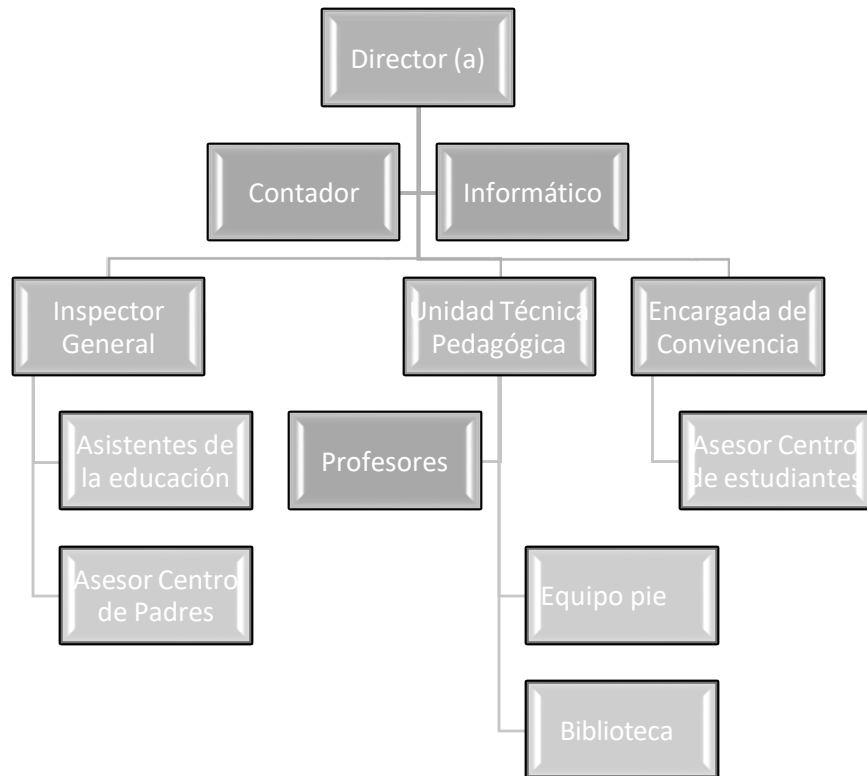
Director (a)

Contador

Informático

Inspector General

Unidad Técnica Pedagógica

Encargada de Convivencia

Asistentes de la educación

Asesor Centro de Padres

Profesores

Equipo pie

Biblioteca

Asesor Centro de estudiantes